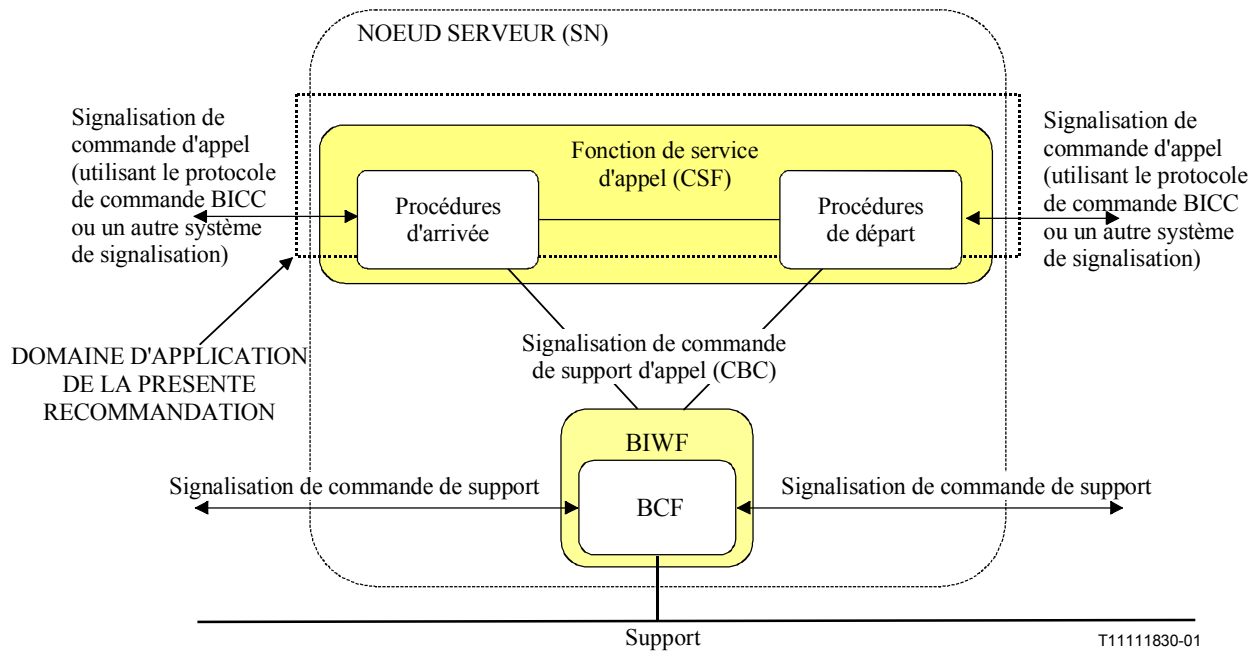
NOEUD SERVEUR (SN)

Signalisation de commande d'appel (utilisant le protocole de commande BICC ou un autre système de signalisation)

Fonction de service d'appel (CSF)

Procédures d'arrivée

Procédures de départ

Signalisation de commande d'appel (utilisant le protocole de commande BICC ou un autre système de signalisation)

DOMAINE D'APPLICATION DE LA PRESENTE RECOMMANDATION

Signalisation de commande de support d'appel (CBC)

BIWF

Signalisation de commande de support

BCF

Signalisation de commande de support

Support

T11111830-01